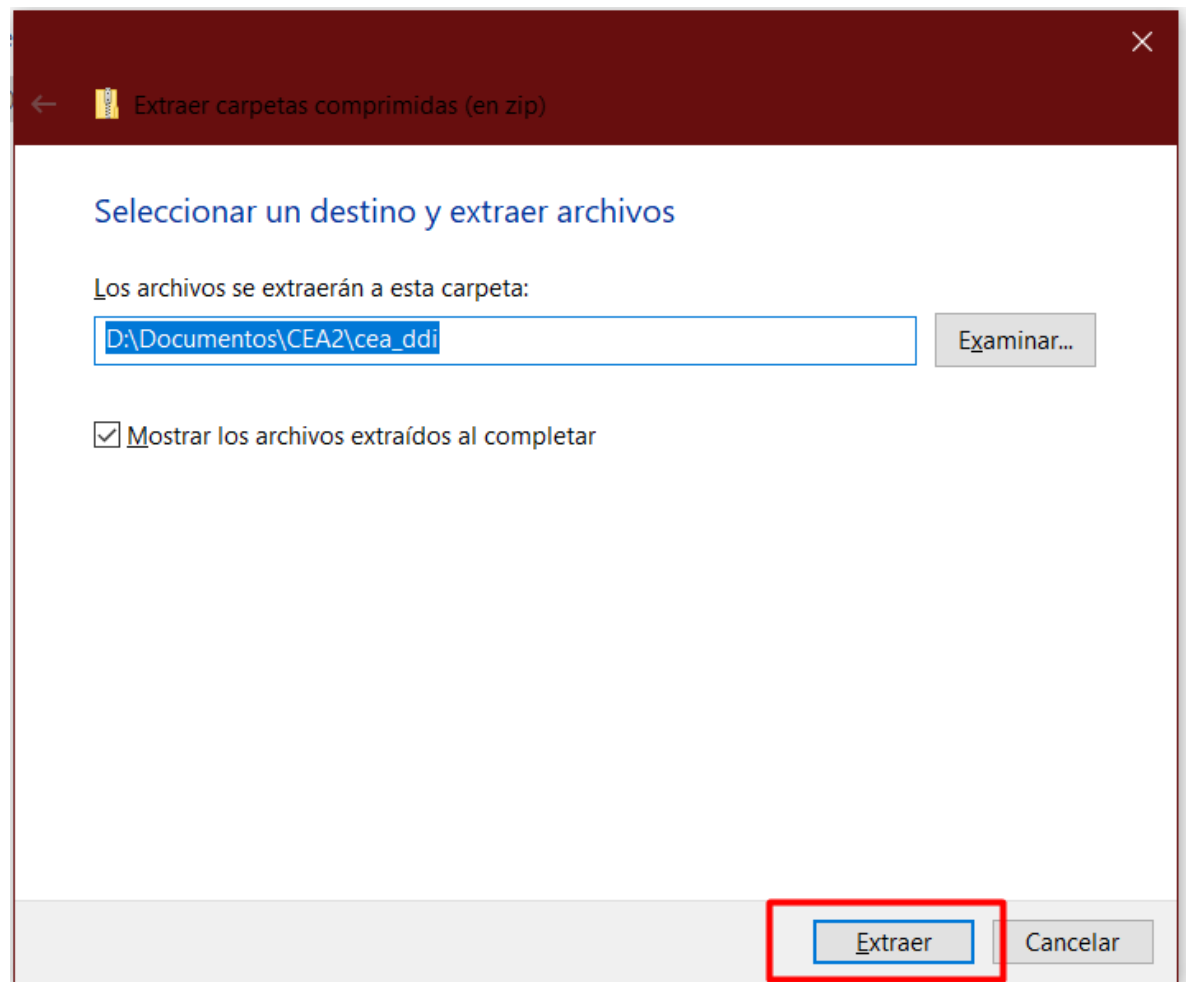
Extraer carpetas comprimidas (en zip)

Seleccionar un destino y extraer archivos

Los archivos se extraerán a esta carpeta:

D:\Documentos\CEA2\cea_ddi

Examinar...

Mostrar los archivos extraídos al completar

Extraer

Cancelar